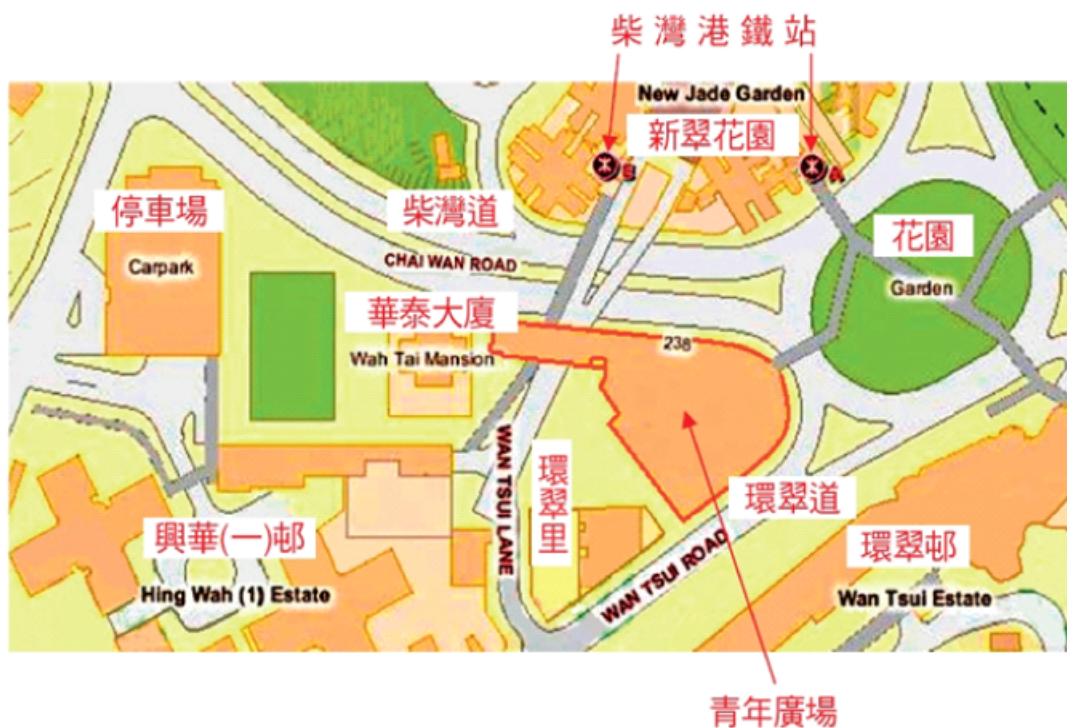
柴灣港鐵站

New Jade Garden
新翠花園

B

A

停車場
Carpark

柴灣道
CHAI WAN ROAD

花園
Garden

華泰大廈
Wah Tai Mansion

238

WAN TSUI LANE

環翠里

環翠道

興華(一)邨
Hing Wah (1) Estate

WAN TSUI ROAD

環翠邨
Wan Tsui Estate

青年廣場